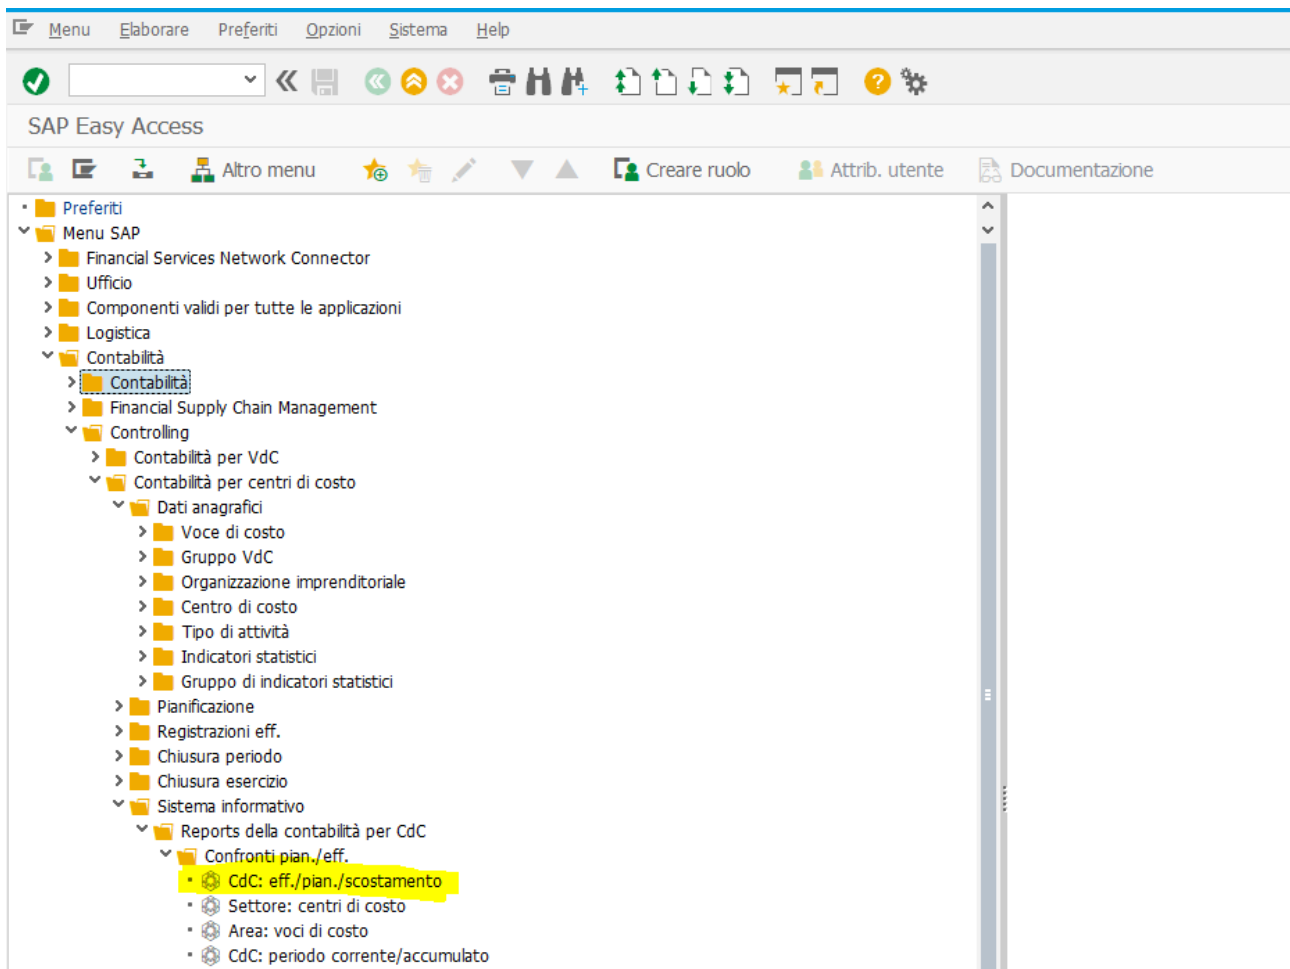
Menu Elaborare Preferiti Opzioni Sistema Help

SAP Easy Access

Altro menu Creare ruolo Attrib. utente Documentazione

Preferiti
Menu SAP
Financial Services Network Connector
Ufficio
Componenti validi per tutte le applicazioni
Logistica
Contabilità
Contabilità
Financial Supply Chain Management
Controlling
Contabilità per VdC
Contabilità per centri di costo
Dati anagrafici
Voce di costo
Gruppo VdC
Organizzazione imprenditoriale
Centro di costo
Tipo di attività
Indicatori statistici
Gruppo di indicatori statistici
Pianificazione
Registrazioni eff.
Chiusura periodo
Chiusura esercizio
Sistema informativo
Reports della contabilità per CdC
Confronti pian./eff.
CdC: eff./pian./scostamento
Settore: centri di costo
Area: voci di costo
CdC: periodo corrente/accumulato